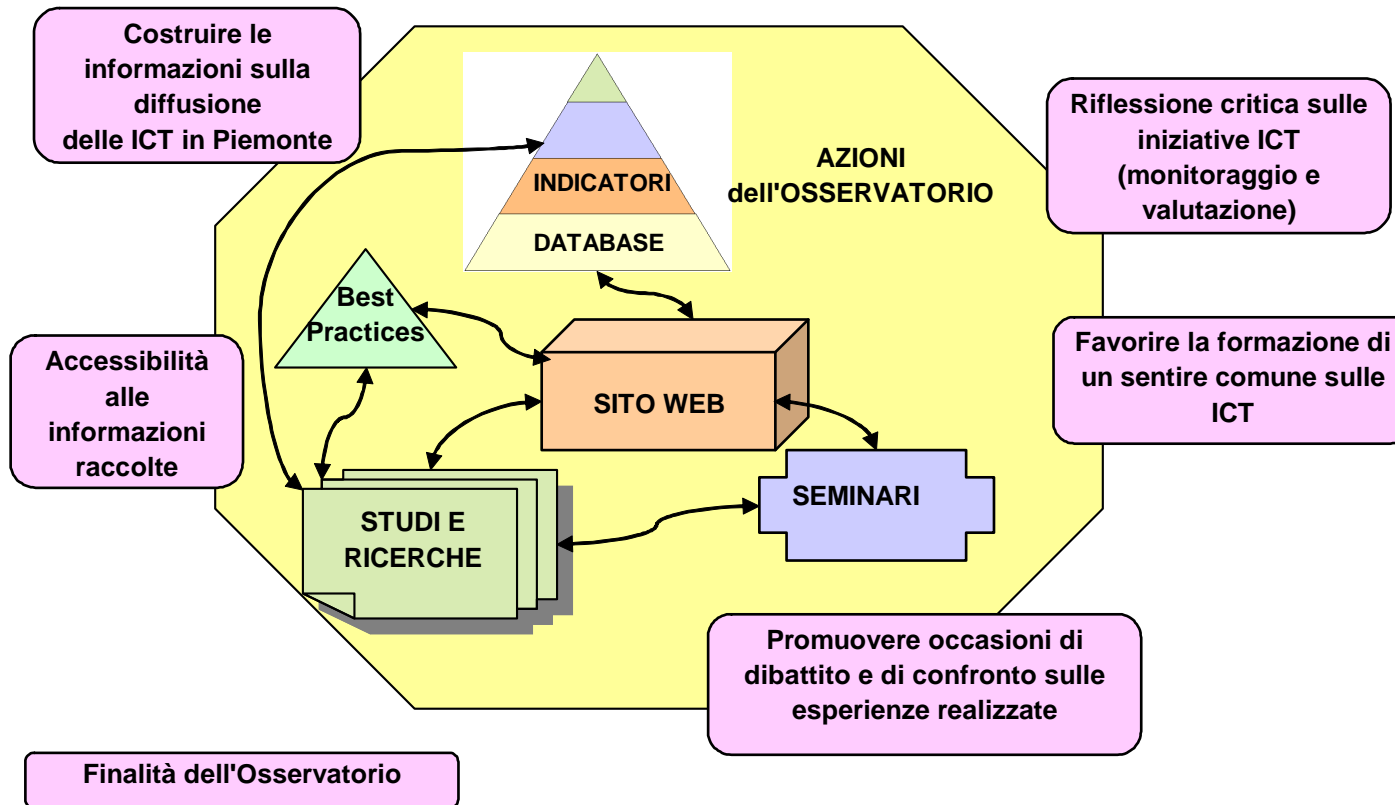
Costruire le informazioni sulla diffusione delle ICT in Piemonte

Riflessione critica sulle iniziative ICT (monitoraggio e valutazione)

AZIONI dell'OSSERVATORIO

INDICATORI

DATABASE

Best Practices

Favorire la formazione di un sentire comune sulle ICT

Accessibilità alle informazioni raccolte

SITO WEB

SEMINARI

STUDI E RICERCHE

Promuovere occasioni di dibattito e di confronto sulle esperienze realizzate

Finalità dell'Osservatorio